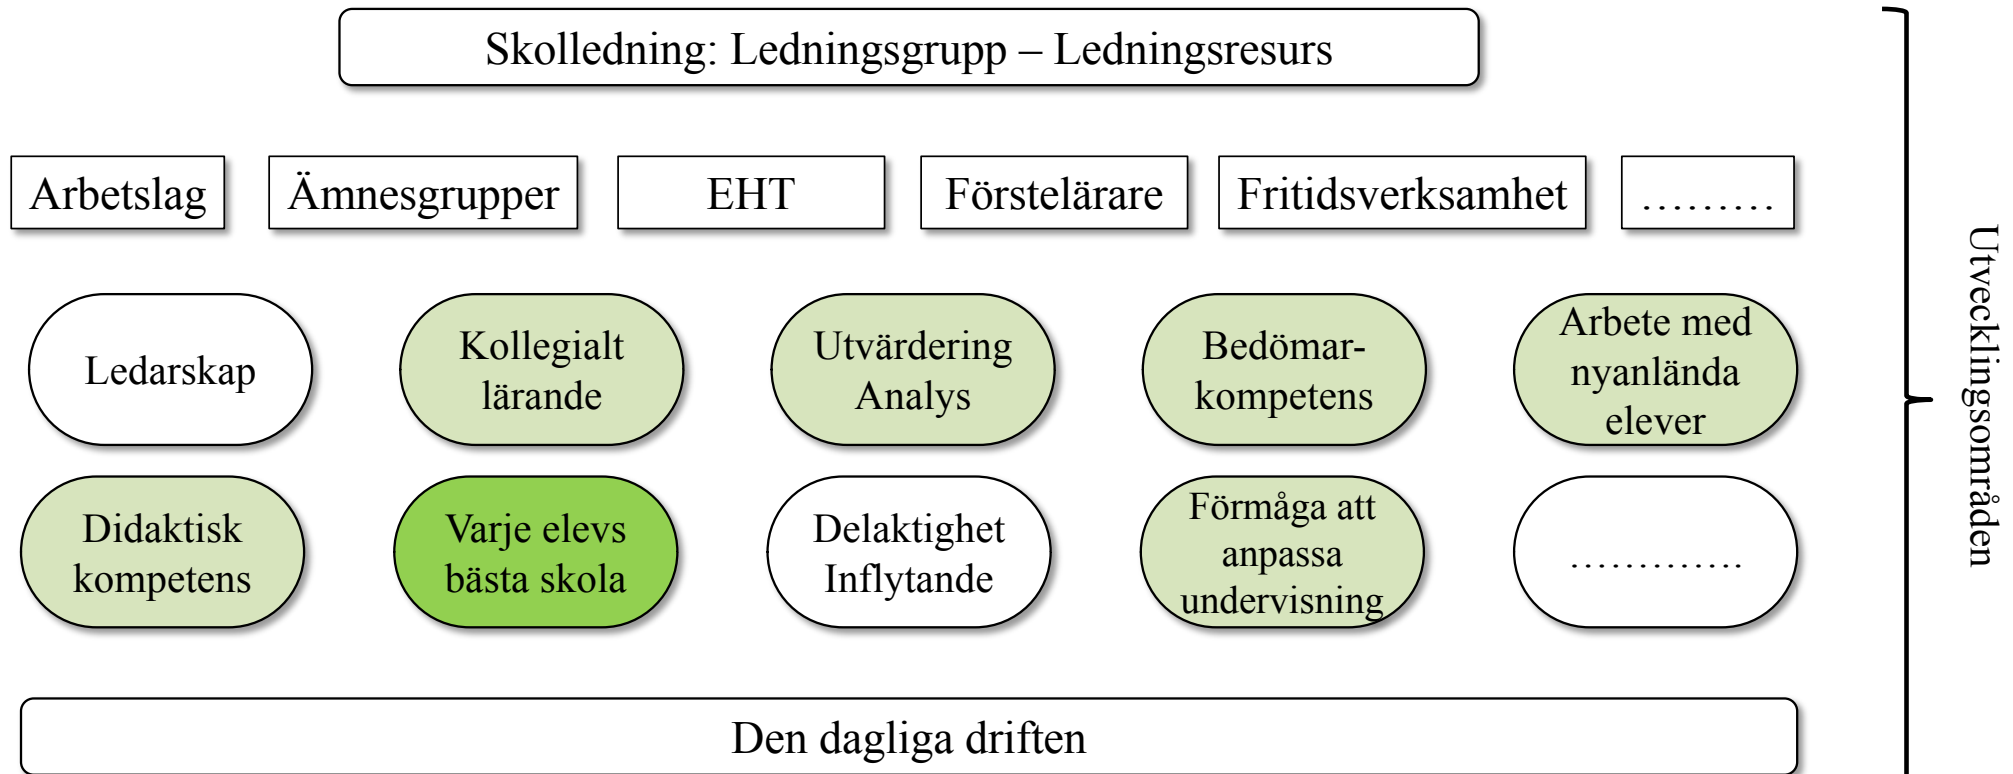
Skolledning: Ledningsgrupp – Ledningsresurs

Arbetslag

Ämnesgrupper

EHT

Förstelärare

Fritidsverksamhet

.........

Ledarskap

Kollegialt lärande

Utvärdering Analys

Bedömarkompetens

Arbete med nyanlända elever

Didaktisk kompetens

Varje elevs bästa skola

Delaktighet Inflytande

Förmåga att anpassa undervisning

............

Den dagliga driften

Utvecklingsområden